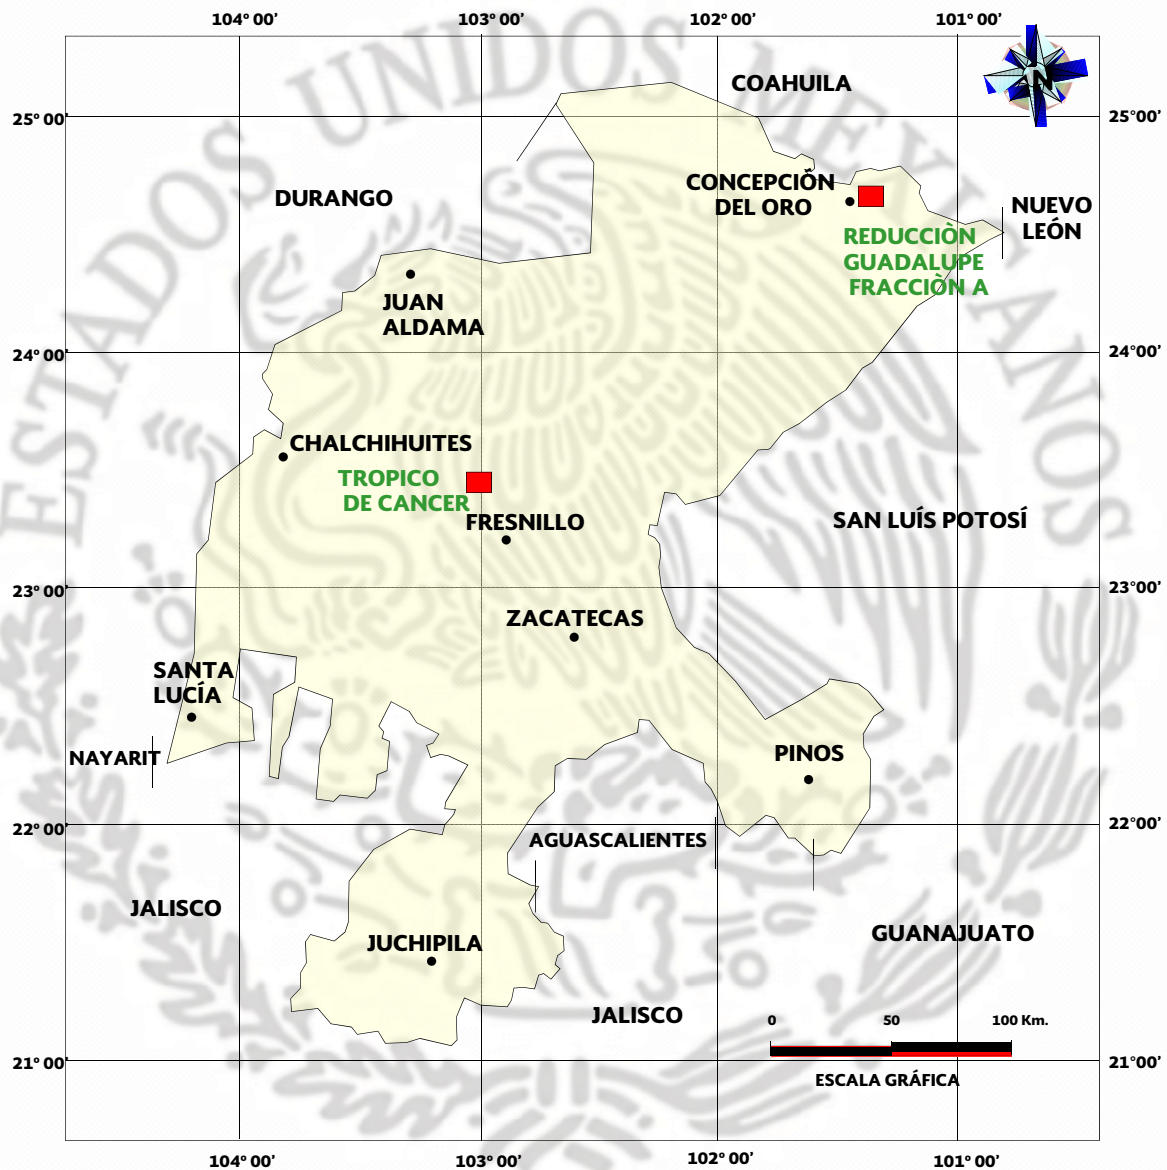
104° 00' 103° 00' 102° 00' 101° 00'

N

25° 00' 25°00'

COAHUILA

DURANGO

CONCEPCIÒN DEL ORO

NUEVO LEÓN

REDUCCIÒN GUADALUPE FRACCIÒN A

JUAN ALDAMA

24° 00' 24°00'

CHALCHIHUITES

TROPICO DE CANCER

FRESNILLO

SAN LUÍS POTOSÍ

23° 00' 23°00'

ZACATECAS

SANTA LUCÍA

NAYARIT

PINOS

22° 00' 22°00'

AGUASCALIENTES

JALISCO

GUANAJUATO

JUCHIPILA

JALISCO

0 50 100 Km.

ESCALA GRÁFICA

21° 00' 21°00'

104° 00' 103° 00' 102° 00' 101° 00'

ESTADOS UNIDOS MEXICANOS